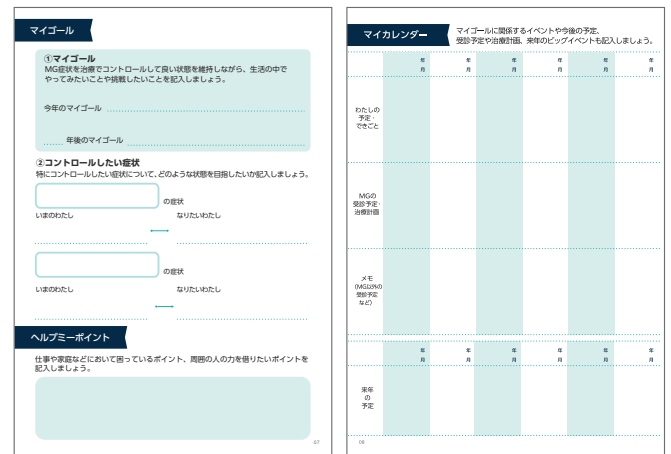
マイゴール

①マイゴール
MG症状を治療でコントロールして良い状態を維持しながら、生活の中でやってみたいことや挑戦したいことを記入しましょう。

今年のマイゴール

年後のマイゴール

②コントロールしたい症状
特にコントロールしたい症状について、どのような状態を目指したいか記入しましょう。

の症状
いまのわたし　なりたいわたし

の症状
いまのわたし　なりたいわたし

ヘルプミーポイント

仕事や家庭などにおいて困っているポイント、周囲の人の力を借りたいポイントを記入しましょう。

07

マイカレンダー

マイゴールに関係するイベントや今後の予定、受診予定や治療計画、来年のビッグイベントも記入しましょう。

| | 年 月 | 年 月 | 年 月 | 年 月 | 年 月 | 年 月 |
|---|---|---|---|---|---|---|
| わたしの予定・できごと | | | | | | |
| MGの受診予定・治療計画 | | | | | | |
| メモ (MG以外の受診予定など) | | | | | | |

| | 年 月 | 年 月 | 年 月 | 年 月 | 年 月 | 年 月 |
|---|---|---|---|---|---|---|
| 来年の予定 | | | | | | |

06